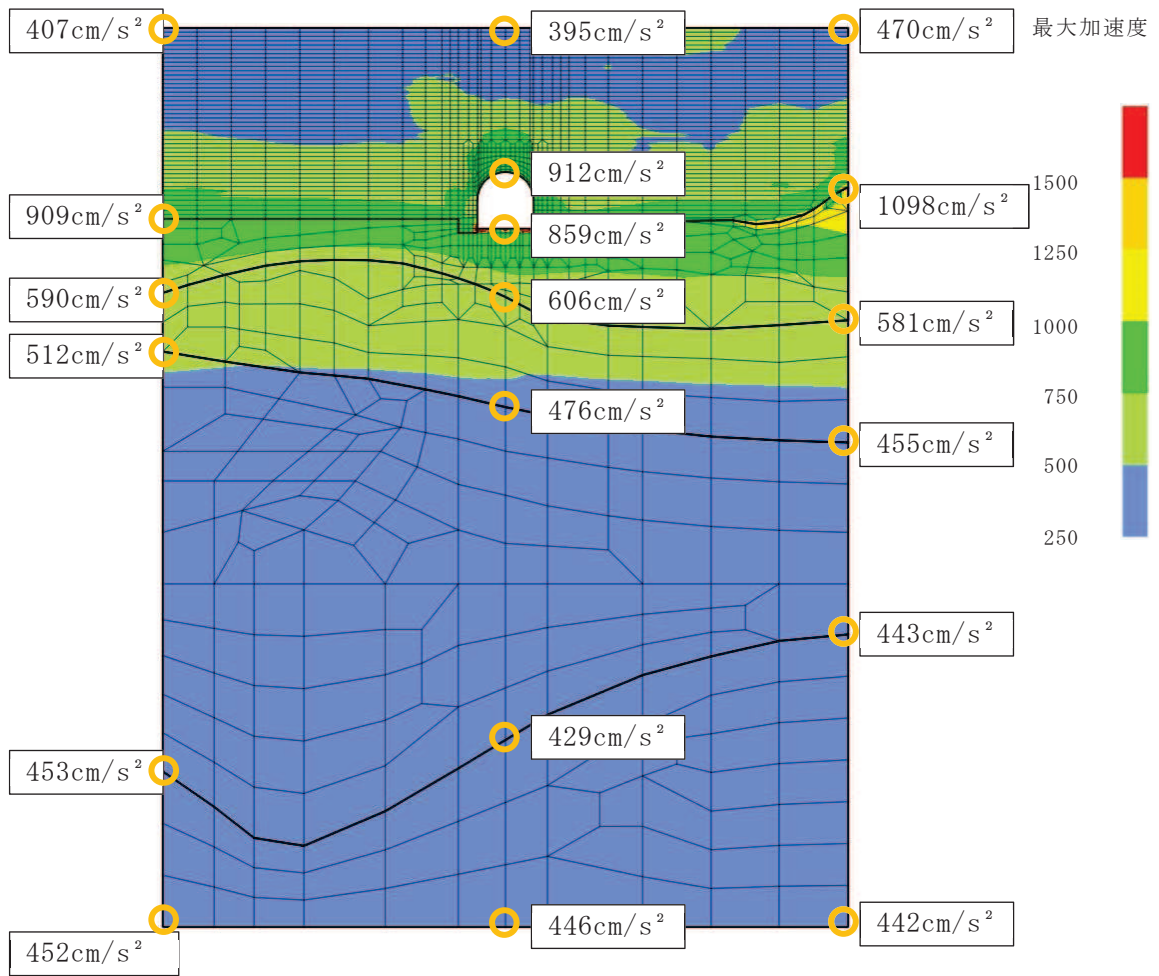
407cm/s²
395cm/s²
470cm/s²
最大加速度

912cm/s²
909cm/s²
859cm/s²
1098cm/s²
590cm/s²
606cm/s²
581cm/s²
512cm/s²
476cm/s²
455cm/s²

1500
1250
1000
750
500
250

443cm/s²
429cm/s²
453cm/s²
446cm/s²
442cm/s²
452cm/s²